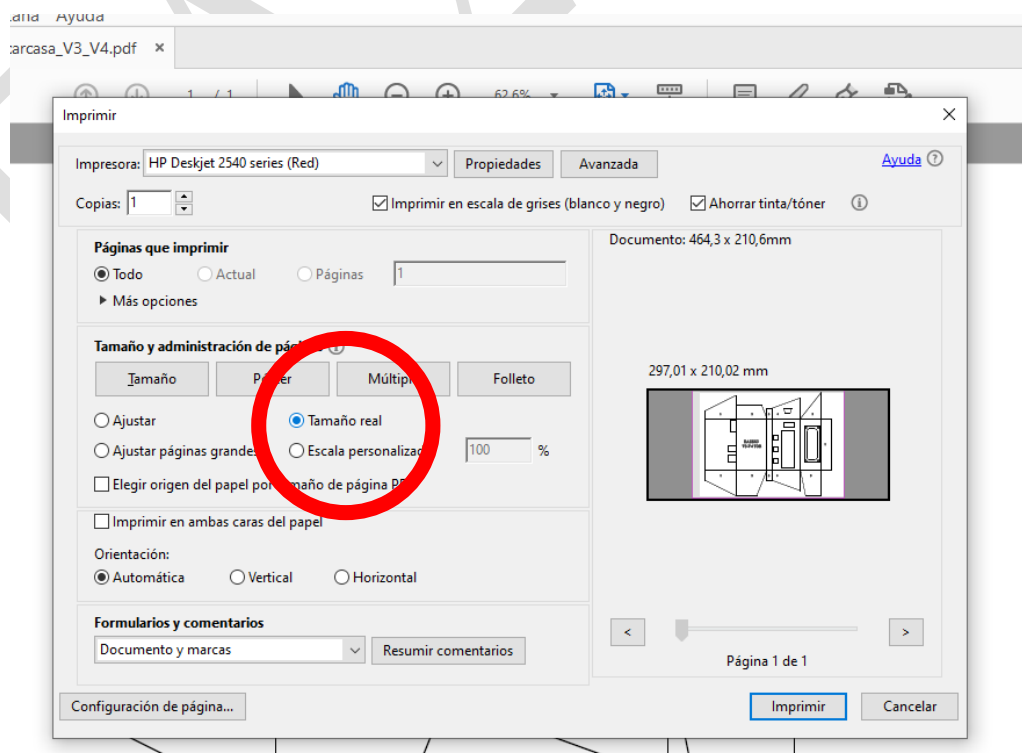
ana Ayuda
carcasa_V3_V4.pdf ×
1 / 1 62,6%
Imprimir ×
Impresora: HP Deskjet 2540 series (Red) Propiedades Avanzada Ayuda
Copias: 1 Imprimir en escala de grises (blanco y negro) Ahorrar tinta/tóner
Páginas que imprimir
Todo Actual Páginas 1
Más opciones
Tamaño y administración de pá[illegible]
Tamaño Pó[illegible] Múltip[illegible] Folleto
Ajustar Tamaño real
Ajustar páginas grande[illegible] Escala personaliza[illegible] 100 %
Elegir origen del papel por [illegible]maño de página P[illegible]
Imprimir en ambas caras del papel
Orientación:
Automática Vertical Horizontal
Formularios y comentarios
Documento y marcas Resumir comentarios
Documento: 464,3 x 210,6mm
297,01 x 210,02 mm
< >
Página 1 de 1
Configuración de página... Imprimir Cancelar